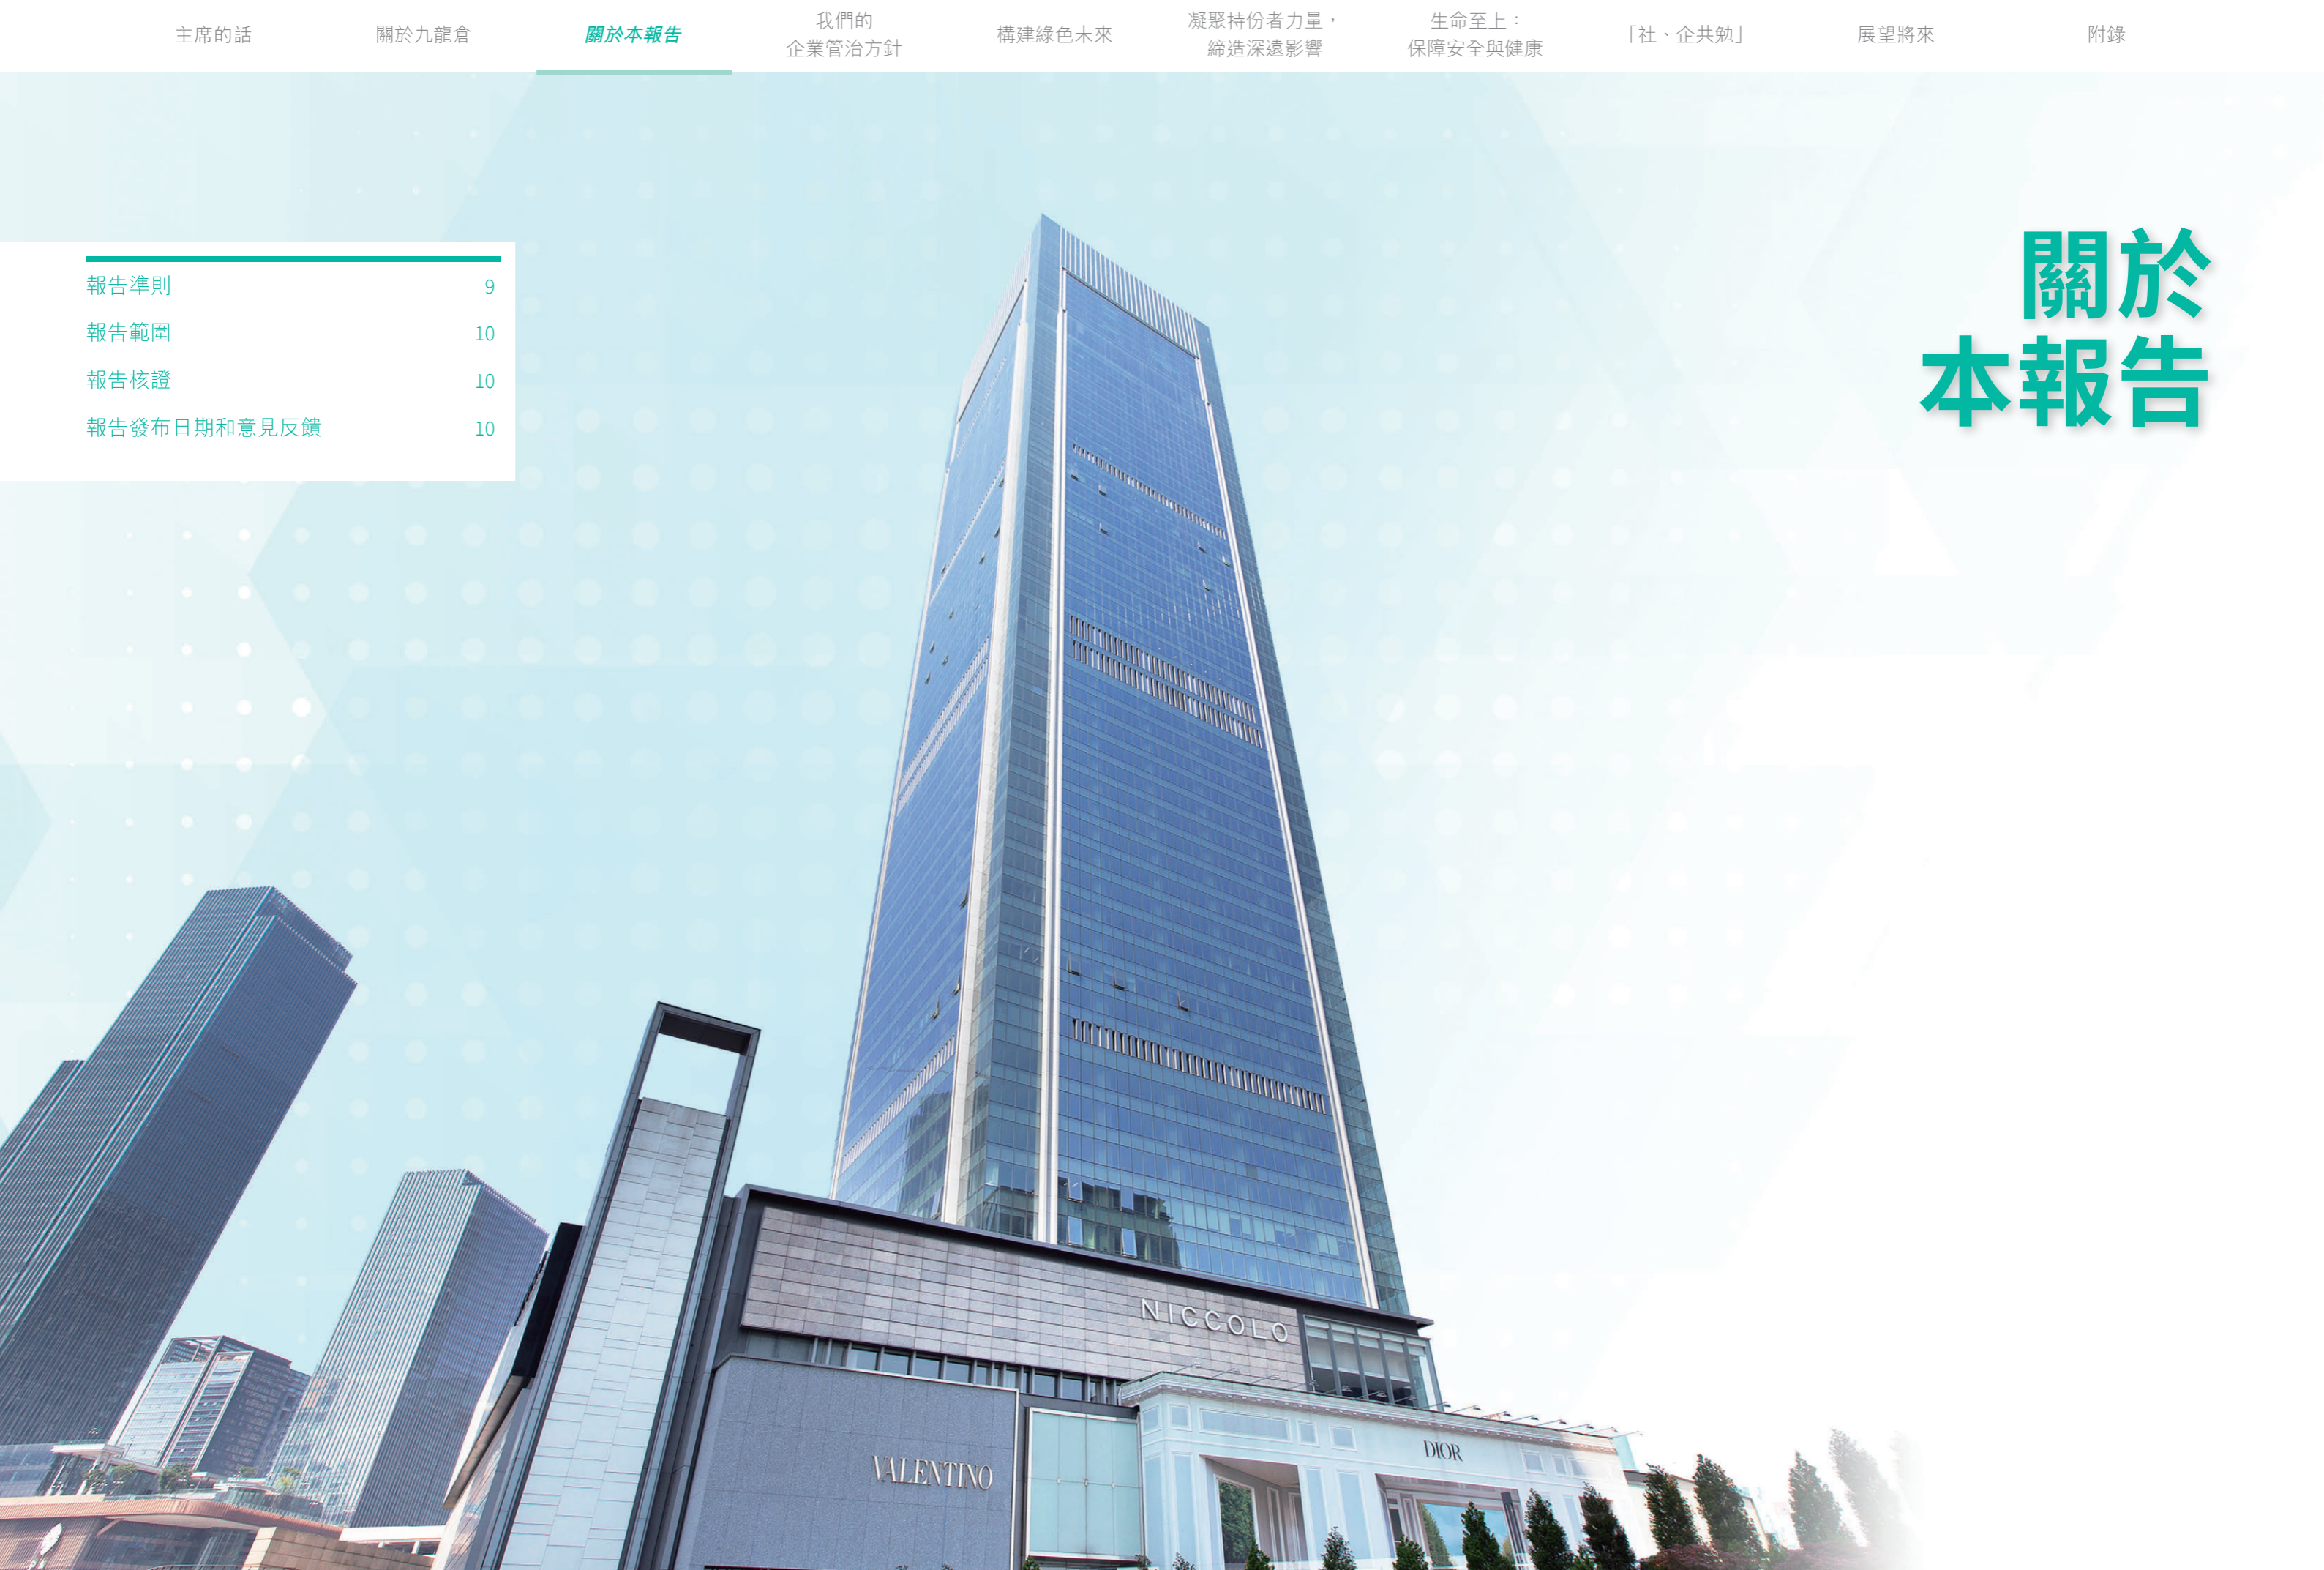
主席的話　關於九龍倉　關於本報告　我們的企業管治方針　構建綠色未來　凝聚持份者力量，締造深遠影響　生命至上：保障安全與健康　「社、企共勉」　展望將來　附錄

| | |
|---|---|
| 報告準則 | 9 |
| 報告範圍 | 10 |
| 報告核證 | 10 |
| 報告發布日期和意見反饋 | 10 |

關於本報告

NICCOLO

VALENTINO

DIOR